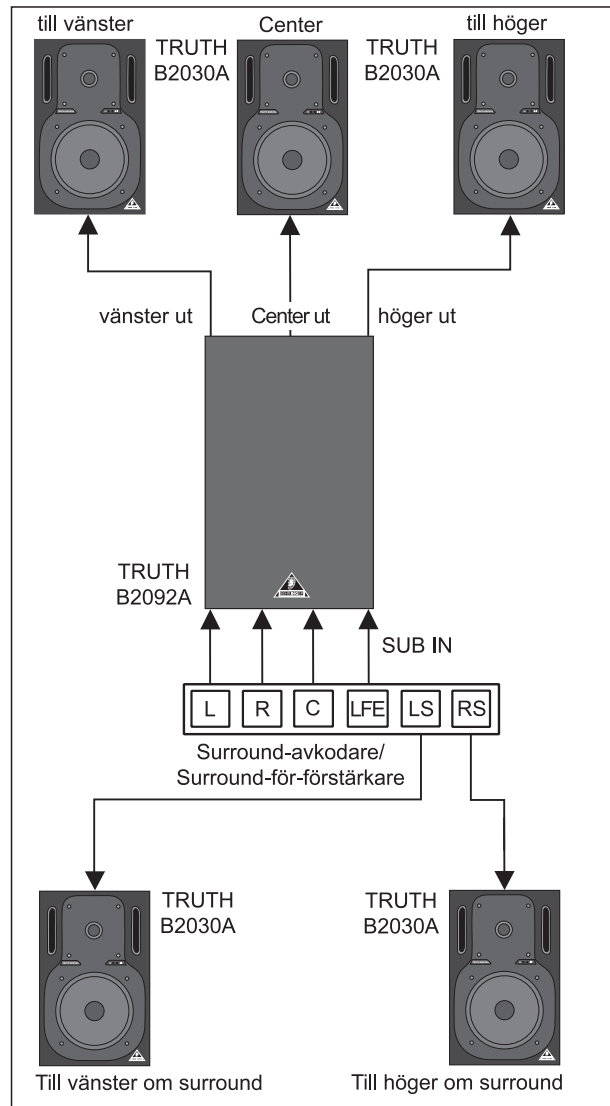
till vänster

TRUTH
B2030A

Center

TRUTH
B2030A

till höger

vänster ut

Center ut

höger ut

TRUTH
B2092A

SUB IN

L

R

C

LFE

LS

RS

Surround-avkodare/
Surround-för-förstärkare

TRUTH
B2030A

TRUTH
B2030A

Till vänster om surround

Till höger om surround